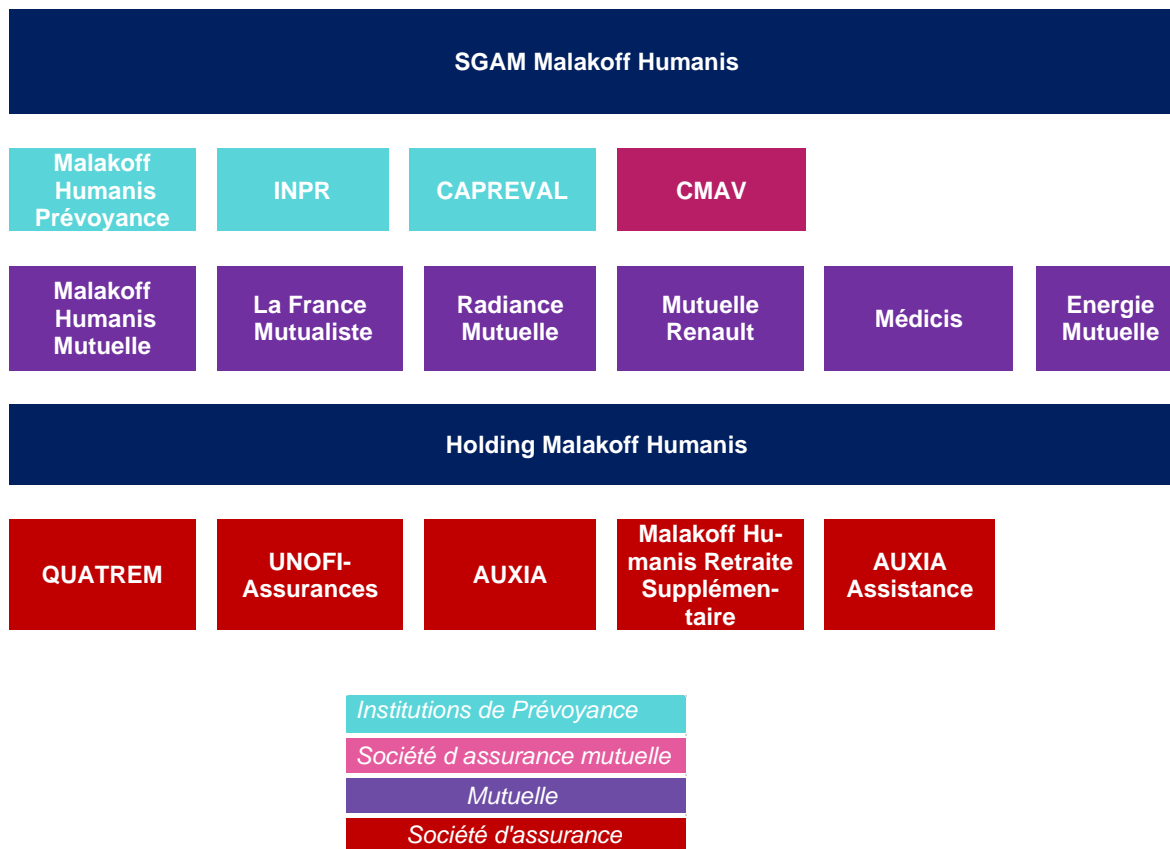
SGAM Malakoff Humanis

Malakoff Humanis Prévoyance

INPR

CAPREVAL

CMAV

Malakoff Humanis Mutuelle

La France Mutualiste

Radiance Mutuelle

Mutuelle Renault

Médicis

Energie Mutuelle

Holding Malakoff Humanis

QUATREM

UNOFI-Assurances

AUXIA

Malakoff Humanis Retraite Supplémentaire

AUXIA Assistance

Institutions de Prévoyance

Société d assurance mutuelle

Mutuelle

Société d'assurance